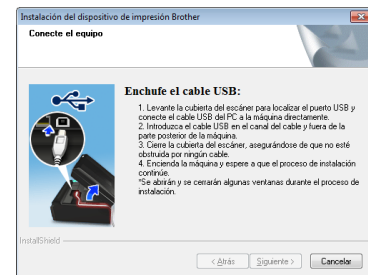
Instalación del dispositivo de impresión Brother

Conecte el equipo

Enchufe el cable USB:

1. Levante la cubierta del escáner para localizar el puerto USB y conecte el cable USB del PC a la máquina directamente.
2. Introduzca el cable USB en el canal del cable y fuera de la parte posterior de la máquina.
3. Cierre la cubierta del escáner, asegurándose de que no esté obstruida por ningún cable.
4. Encienda la máquina y espere a que el proceso de instalación continúe.
*Se abrirán y se cerrarán algunas ventanas durante el proceso de instalación.

InstallShield

< Atrás | Siguiente > | Cancelar